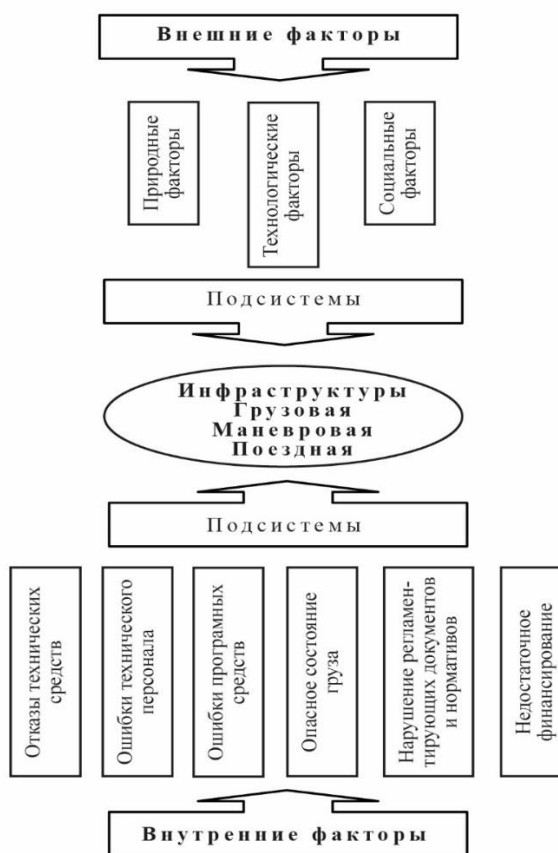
Внешние факторы

Природные факторы

Технологические факторы

Социальные факторы

Подсистемы

Инфраструктуры
Грузовая
Маневровая
Поездная

Подсистемы

Отказы технических средств

Ошибки технического персонала

Ошибки програмных средств

Опасное состояние груза

Нарушение регламентирующих документов и нормативов

Недостаточное финансирование

Внутренние факторы